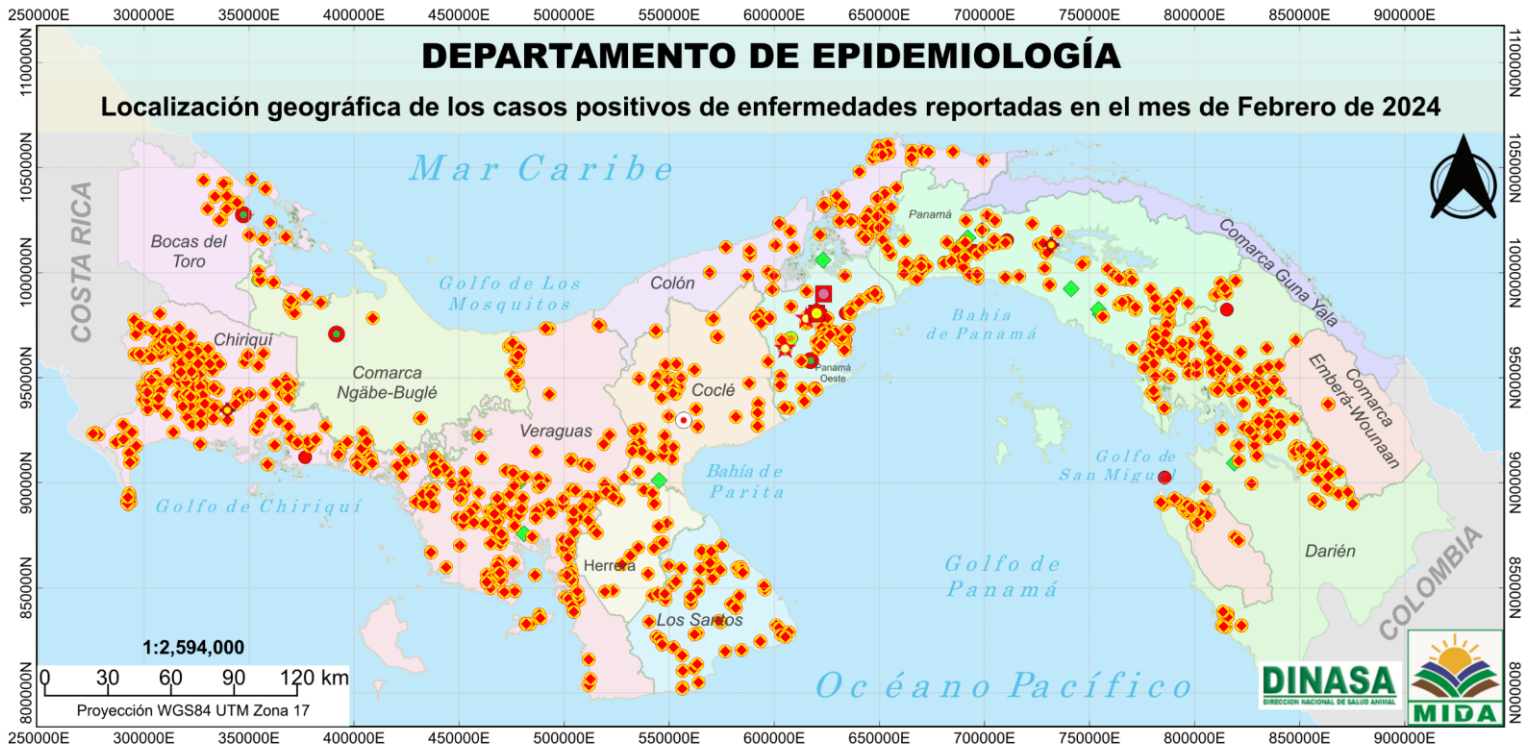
DEPARTAMENTO DE EPIDEMIOLOGÍA

Localización geográfica de los casos positivos de enfermedades reportadas en el mes de Febrero de 2024

250000E 300000E 350000E 400000E 450000E 500000E 550000E 600000E 650000E 700000E 750000E 800000E 850000E 900000E

1100000N 1050000N 1000000N 950000N 900000N 850000N 800000N

Mar Caribe

COSTA RICA

Bocas del Toro

Chiriquí

Comarca Ngäbe-Buglé

Golfo de Los Mosquitos

Colón

Panamá

Comarca Guna Yala

Bahía de Panamá

Panamá Oeste

Coclé

Veraguas

Bahía de Parita

Golfo de Chiriquí

Herrera

Los Santos

Golfo de San Miguel

Comarca Emberá-Wounaan

Darién

Golfo de Panamá

COLOMBIA

Oc éano Pacífico

1:2,594,000

0 30 60 90 120 km

Proyección WGS84 UTM Zona 17

DINASA
DIRECCIÓN NACIONAL DE SALUD ANIMAL

MIDA